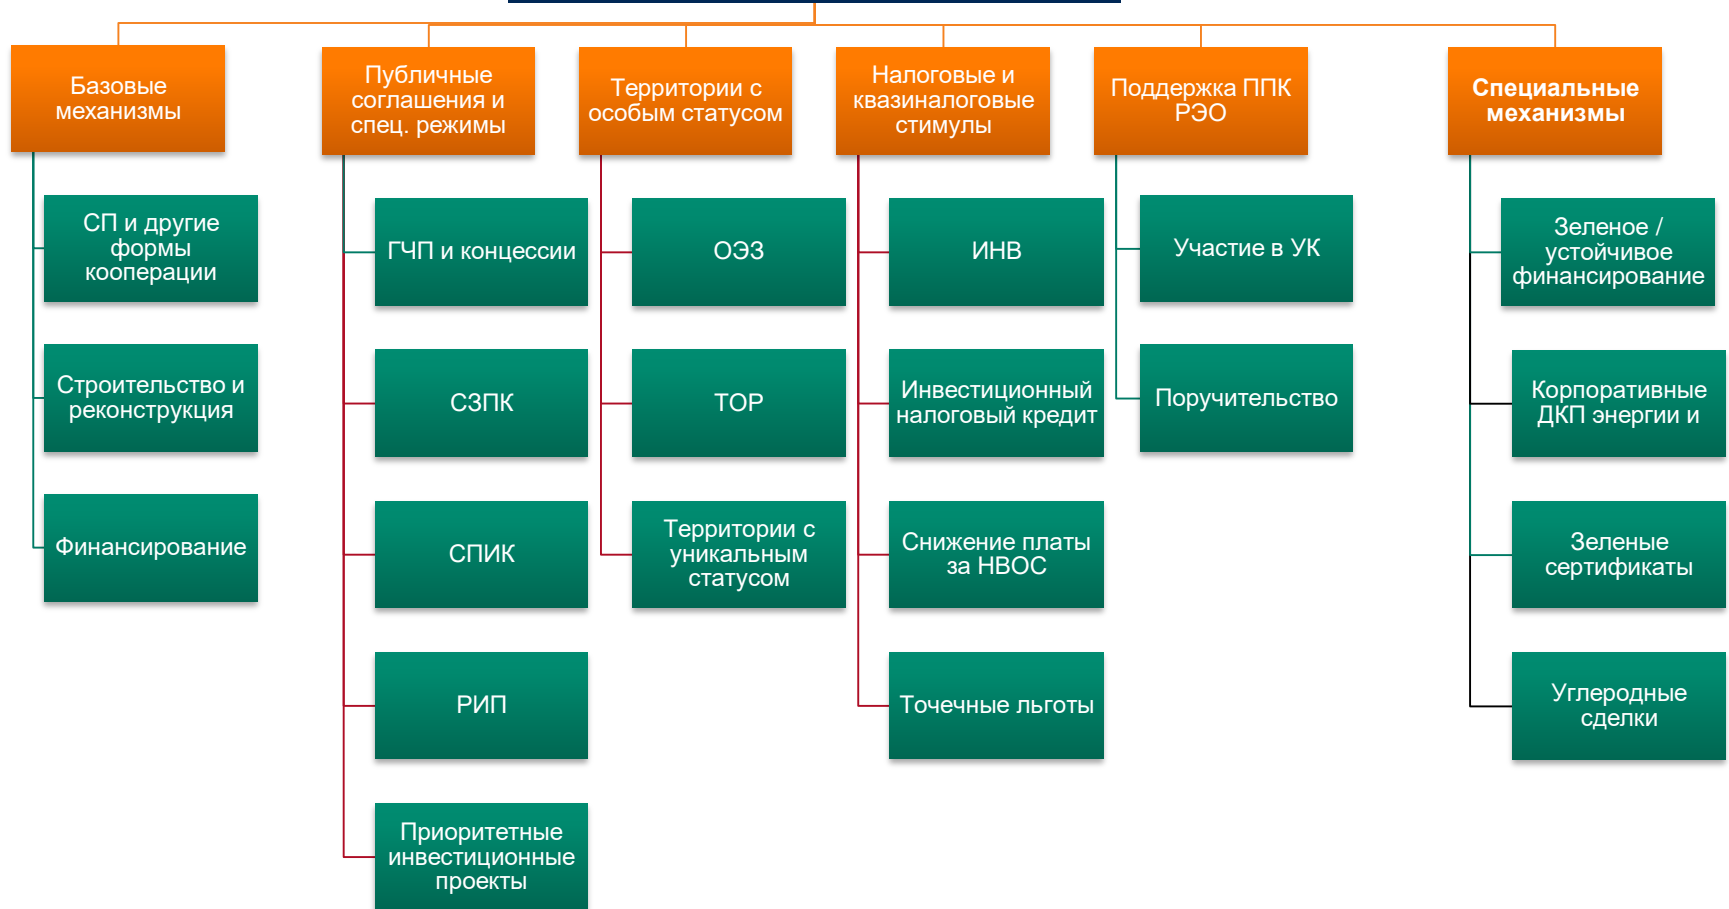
Базовые механизмы

СП и другие формы кооперации

Строительство и реконструкция

Финансирование

Публичные соглашения и спец. режимы

ГЧП и концессии

СЗПК

СПИК

РИП

Приоритетные инвестиционные проекты

Территории с особым статусом

ОЭЗ

ТОР

Территории с уникальным статусом

Налоговые и квазиналоговые стимулы

ИНВ

Инвестиционный налоговый кредит

Снижение платы за НВОС

Точечные льготы

Поддержка ППК РЭО

Участие в УК

Поручительство

Специальные механизмы

Зеленое / устойчивое финансирование

Корпоративные ДКП энергии и

Зеленые сертификаты

Углеродные сделки